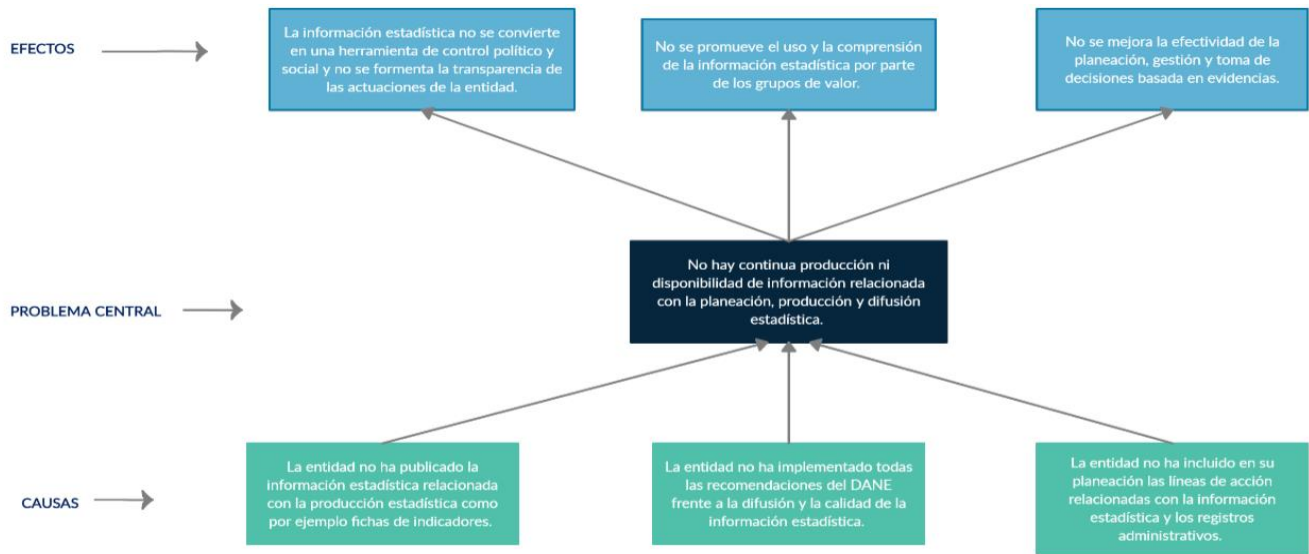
EFECTOS

La información estadística no se convierte en una herramienta de control político y social y no se formenta la transparencia de las actuaciones de la entidad.

No se promueve el uso y la comprensión de la información estadística por parte de los grupos de valor.

No se mejora la efectividad de la planeación, gestión y toma de decisiones basada en evidencias.

PROBLEMA CENTRAL

No hay continua producción ni disponibilidad de información relacionada con la planeación, producción y difusión estadística.

CAUSAS

La entidad no ha publicado la información estadística relacionada con la producción estadística como por ejemplo fichas de indicadores.

La entidad no ha implementado todas las recomendaciones del DANE frente a la difusión y la calidad de la información estadística.

La entidad no ha incluido en su planeación las líneas de acción relacionadas con la información estadística y los registros administrativos.